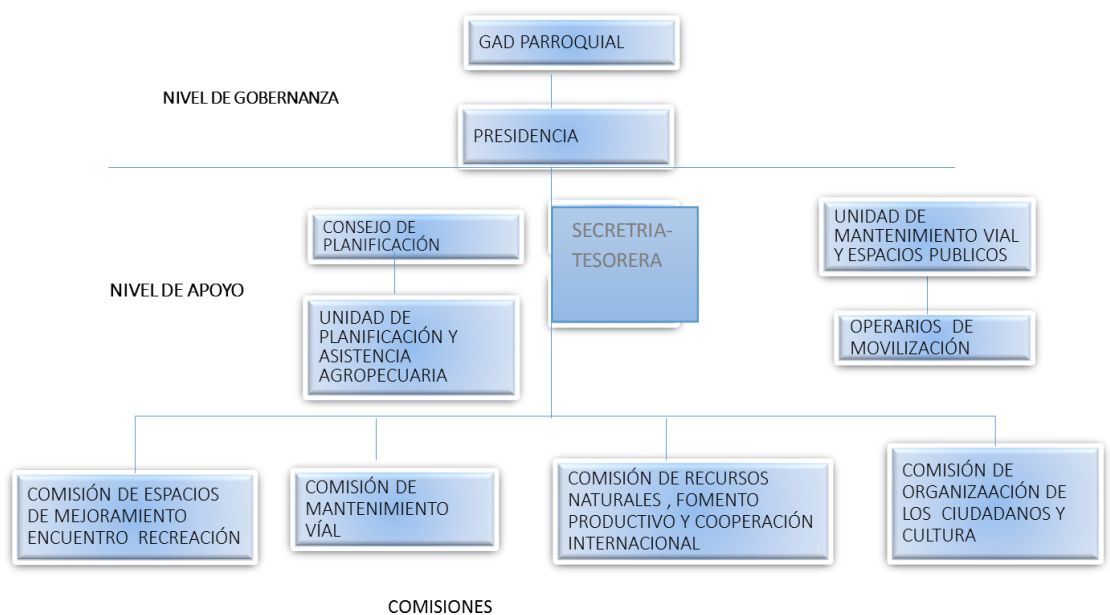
GAD PARROQUIAL

NIVEL DE GOBERNANZA

PRESIDENCIA

CONSEJO DE PLANIFICACIÓN

SECRETRIA-TESORERA

UNIDAD DE MANTENIMIENTO VIAL Y ESPACIOS PUBLICOS

NIVEL DE APOYO

UNIDAD DE PLANIFICACIÓN Y ASISTENCIA AGROPECUARIA

OPERARIOS DE MOVILIZACIÓN

COMISIÓN DE ESPACIOS DE MEJORAMIENTO ENCUENTRO RECREACIÓN

COMISIÓN DE MANTENIMIENTO VÍAL

COMISIÓN DE RECURSOS NATURALES , FOMENTO PRODUCTIVO Y COOPERACIÓN INTERNACIONAL

COMISIÓN DE ORGANIZAACIÓN DE LOS CIUDADANOS Y CULTURA

COMISIONES